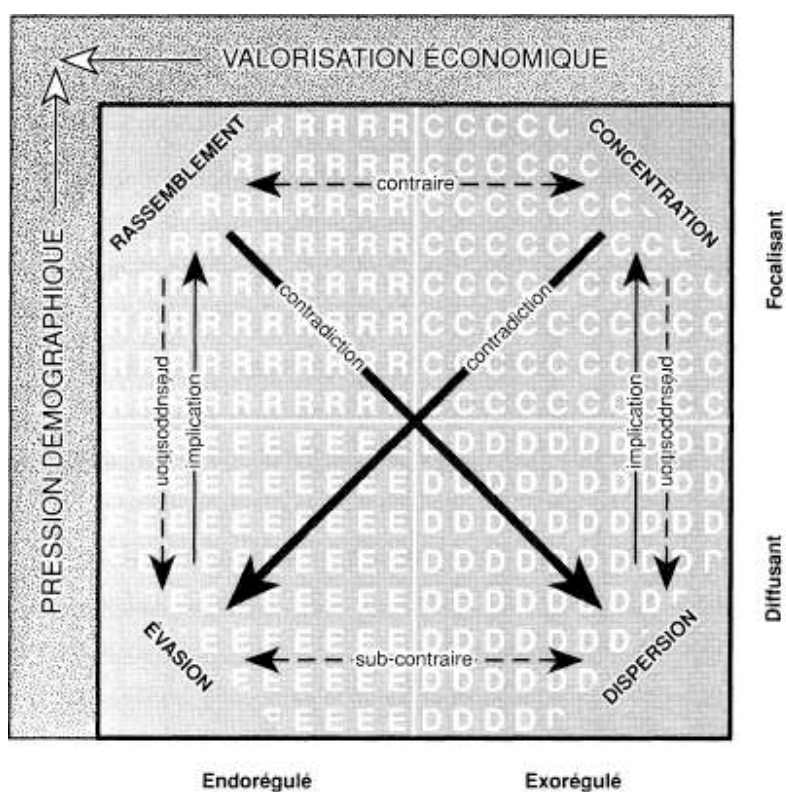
VALORISATION ECONOMIQUE

PRESSION DÉMOGRAPHIQUE

RASSEMBLEMENT

CONCENTRATION

contraire

contradiction

contradiction

présupposition

implication

implication

présupposition

EVASION

DISPERSION

sub-contraire

Focalisant

Diffusant

Endorégulé

Exorégulé